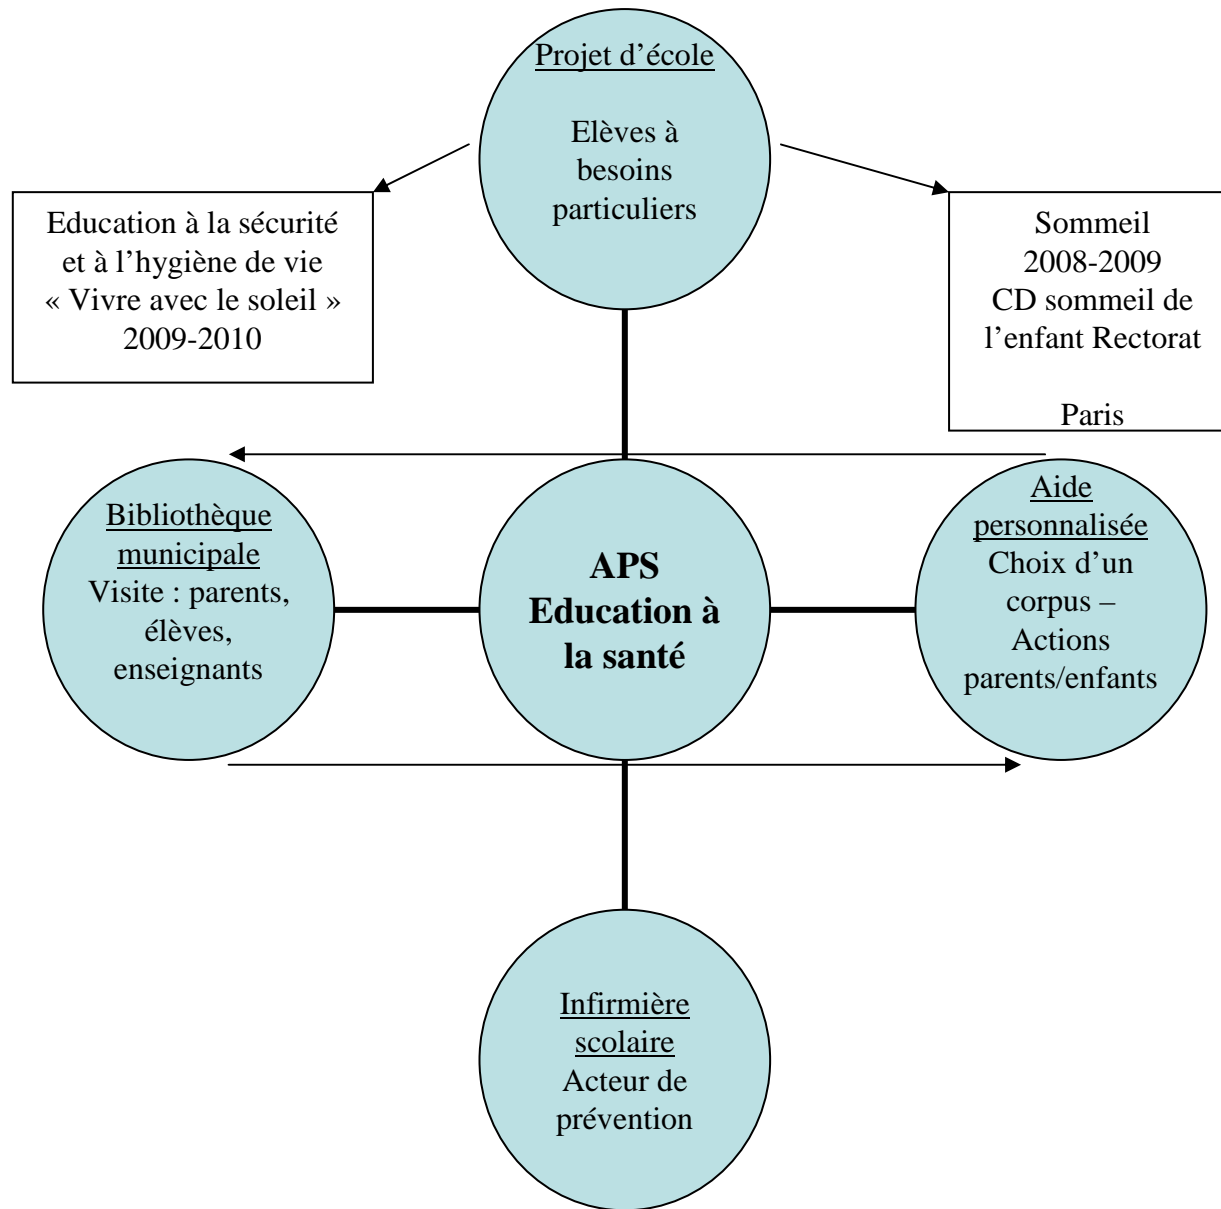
Projet d'école

Elèves à besoins particuliers

Education à la sécurité et à l'hygiène de vie « Vivre avec le soleil » 2009-2010

Sommeil 2008-2009 CD sommeil de l'enfant Rectorat

Paris

Bibliothèque municipale
Visite : parents, élèves, enseignants

APS
Education à la santé

Aide personnalisée
Choix d'un corpus – Actions parents/enfants

Infirmière scolaire
Acteur de prévention